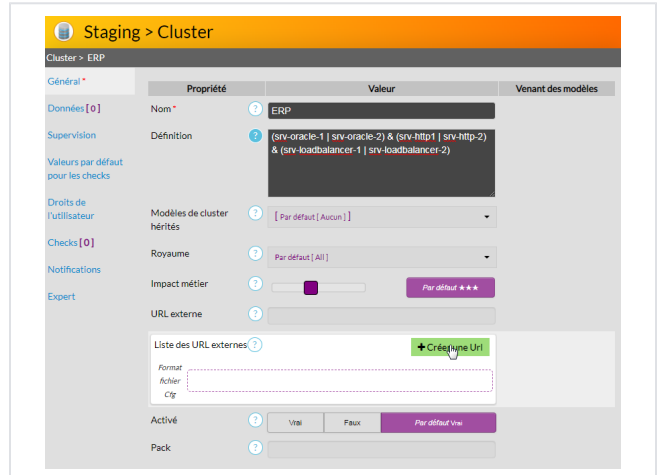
Staging > Cluster

Cluster > ERP

Général *

Données [ 0 ]

Supervision

Valeurs par défaut pour les checks

Droits de l'utilisateur

Checks [ 0 ]

Notifications

Expert

| Propriété | | Valeur | Venant des modèles |
|---|---|---|---|
| Nom * | ? | ERP | |
| Définition | ? | (srv-oracle-1 \| srv-oracle-2) & (srv-http1 \| srv-http-2) & (srv-loadbalancer-1 \| srv-loadbalancer-2) | |
| Modèles de cluster hérités | ? | [ Par défaut [ Aucun ] ] | |
| Royaume | ? | Par défaut [ All ] | |
| Impact métier | ? | Par défaut ★★★ | |
| URL externe | ? | | |

Liste des URL externes ?

+ Créer une Url

Format fichier Cfg

| Activé | ? | Vrai | Faux | Par défaut Vrai |
|---|---|---|---|---|
| Pack | ? | | | |